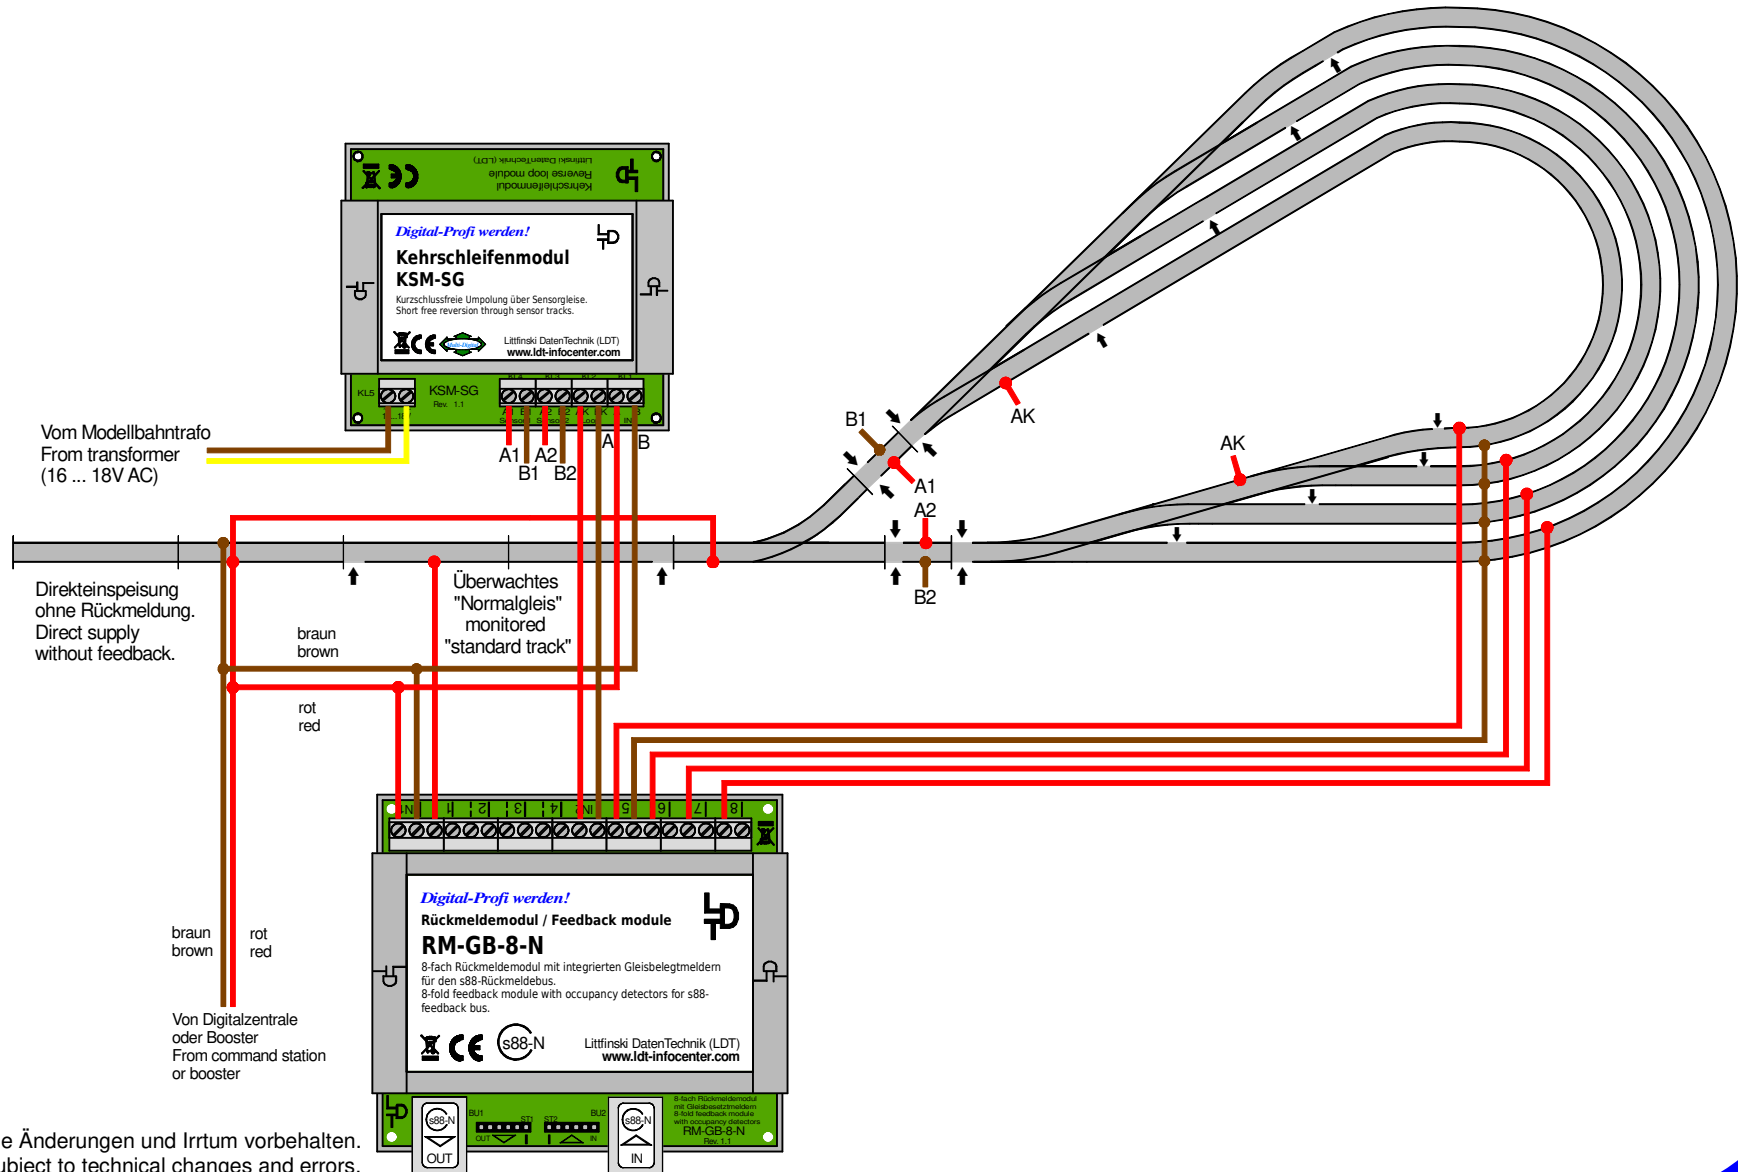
Kehrschleifenmodul
Reverse loop module
Littfinski DatenTechnik (LDT)

Digital-Profi werden!
Kehrschleifenmodul
KSM-SG
Kurzschlussfreie Umpolung über Sensorgleise.
Short free reversion through sensor tracks.
Littfinski DatenTechnik (LDT)
www.ldt-infocenter.com

KL5
KSM-SG
Rev. 1.1

A1 A2
B1 B2
A B

Vom Modellbahntrafo
From transformer
(16 ... 18V AC)

B1
A1
A2
B2
AK
AK

Direkteinspeisung
ohne Rückmeldung.
Direct supply
without feedback.

Überwachtes
"Normalgleis"
monitored
"standard track"

braun
brown

rot
red

IN 1 2 3 4 IN 5 6 7 8

Digital-Profi werden!
Rückmeldemodul / Feedback module
RM-GB-8-N
8-fach Rückmeldemodul mit integrierten Gleisbelegtmeldern für den s88-Rückmeldebus.
8-fold feedback module with occupancy detectors for s88-feedback bus.
s88-N
Littfinski DatenTechnik (LDT)
www.ldt-infocenter.com

braun
brown
rot
red

Von Digitalzentrale
oder Booster
From command station
or booster

BU1 ST1 ST2 BU2
s88-N OUT
s88-N IN
8-fach Rückmeldemodul mit Gleisbesetztmeldern
8-fold feedback module with occupancy detectors
RM-GB-8-N
Rev. 1.1

e Änderungen und Irrtum vorbehalten.
ubject to technical changes and errors.